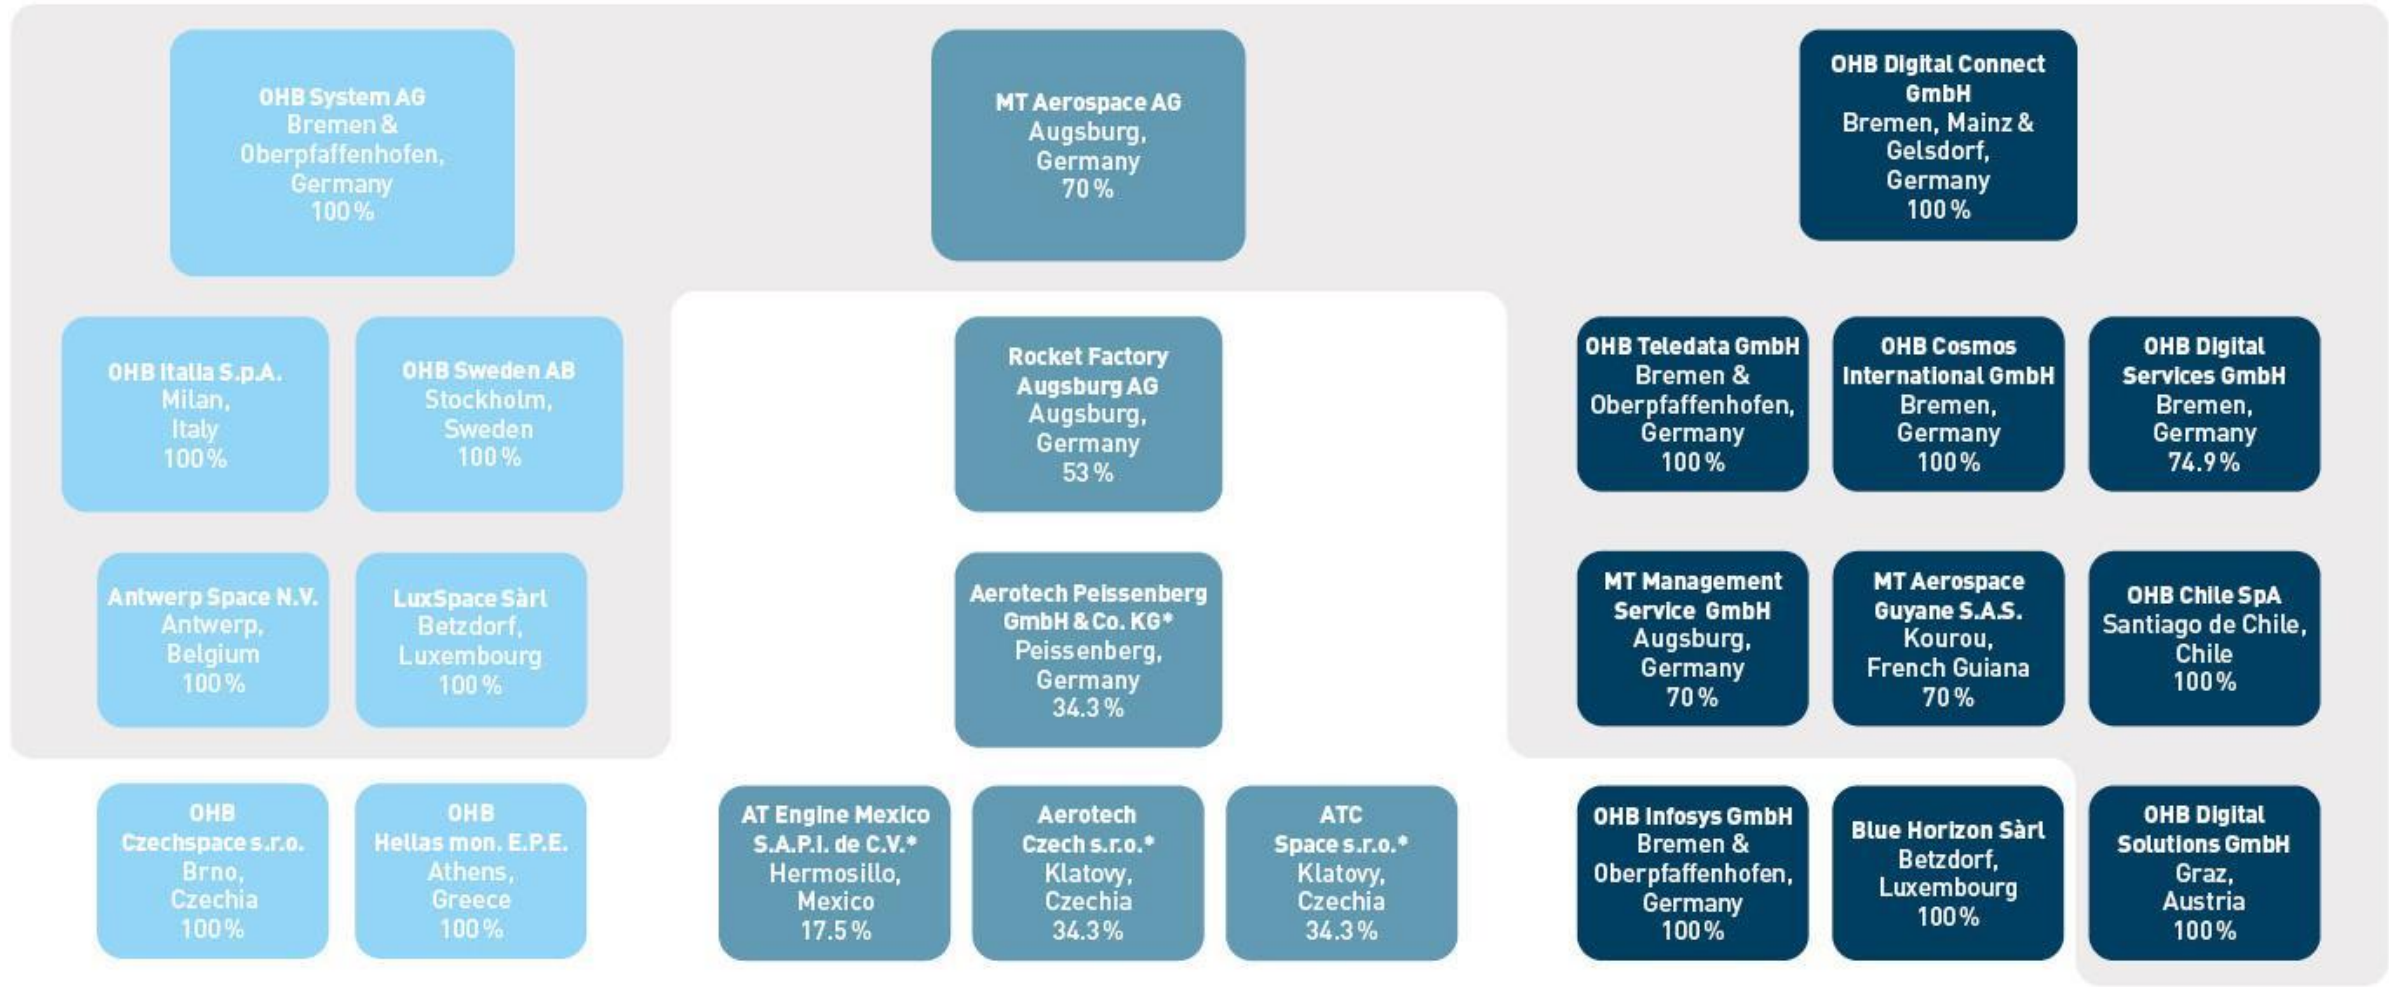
OHB System AG
Bremen &
Oberpfaffenhofen,
Germany
100 %

MT Aerospace AG
Augsburg,
Germany
70 %

OHB Digital Connect GmbH
Bremen, Mainz &
Gelsdorf,
Germany
100 %

OHB Italia S.p.A.
Milan,
Italy
100 %

OHB Sweden AB
Stockholm,
Sweden
100 %

Rocket Factory Augsburg AG
Augsburg,
Germany
53 %

OHB Teledata GmbH
Bremen &
Oberpfaffenhofen,
Germany
100 %

OHB Cosmos International GmbH
Bremen,
Germany
100 %

OHB Digital Services GmbH
Bremen,
Germany
74.9 %

Antwerp Space N.V.
Antwerp,
Belgium
100 %

LuxSpace Sàrl
Betzdorf,
Luxembourg
100 %

Aerotech Peissenberg GmbH & Co. KG*
Peissenberg,
Germany
34.3 %

MT Management Service GmbH
Augsburg,
Germany
70 %

MT Aerospace Guyane S.A.S.
Kourou,
French Guiana
70 %

OHB Chile SpA
Santiago de Chile,
Chile
100 %

OHB Czechspace s.r.o.
Brno,
Czechia
100 %

OHB Hellas mon. E.P.E.
Athens,
Greece
100 %

AT Engine Mexico S.A.P.I. de C.V.*
Hermosillo,
Mexico
17.5 %

Aerotech Czech s.r.o.*
Klatovy,
Czechia
34.3 %

ATC Space s.r.o.*
Klatovy,
Czechia
34.3 %

OHB Infosys GmbH
Bremen &
Oberpfaffenhofen,
Germany
100 %

Blue Horizon Sàrl
Betzdorf,
Luxembourg
100 %

OHB Digital Solutions GmbH
Graz,
Austria
100 %